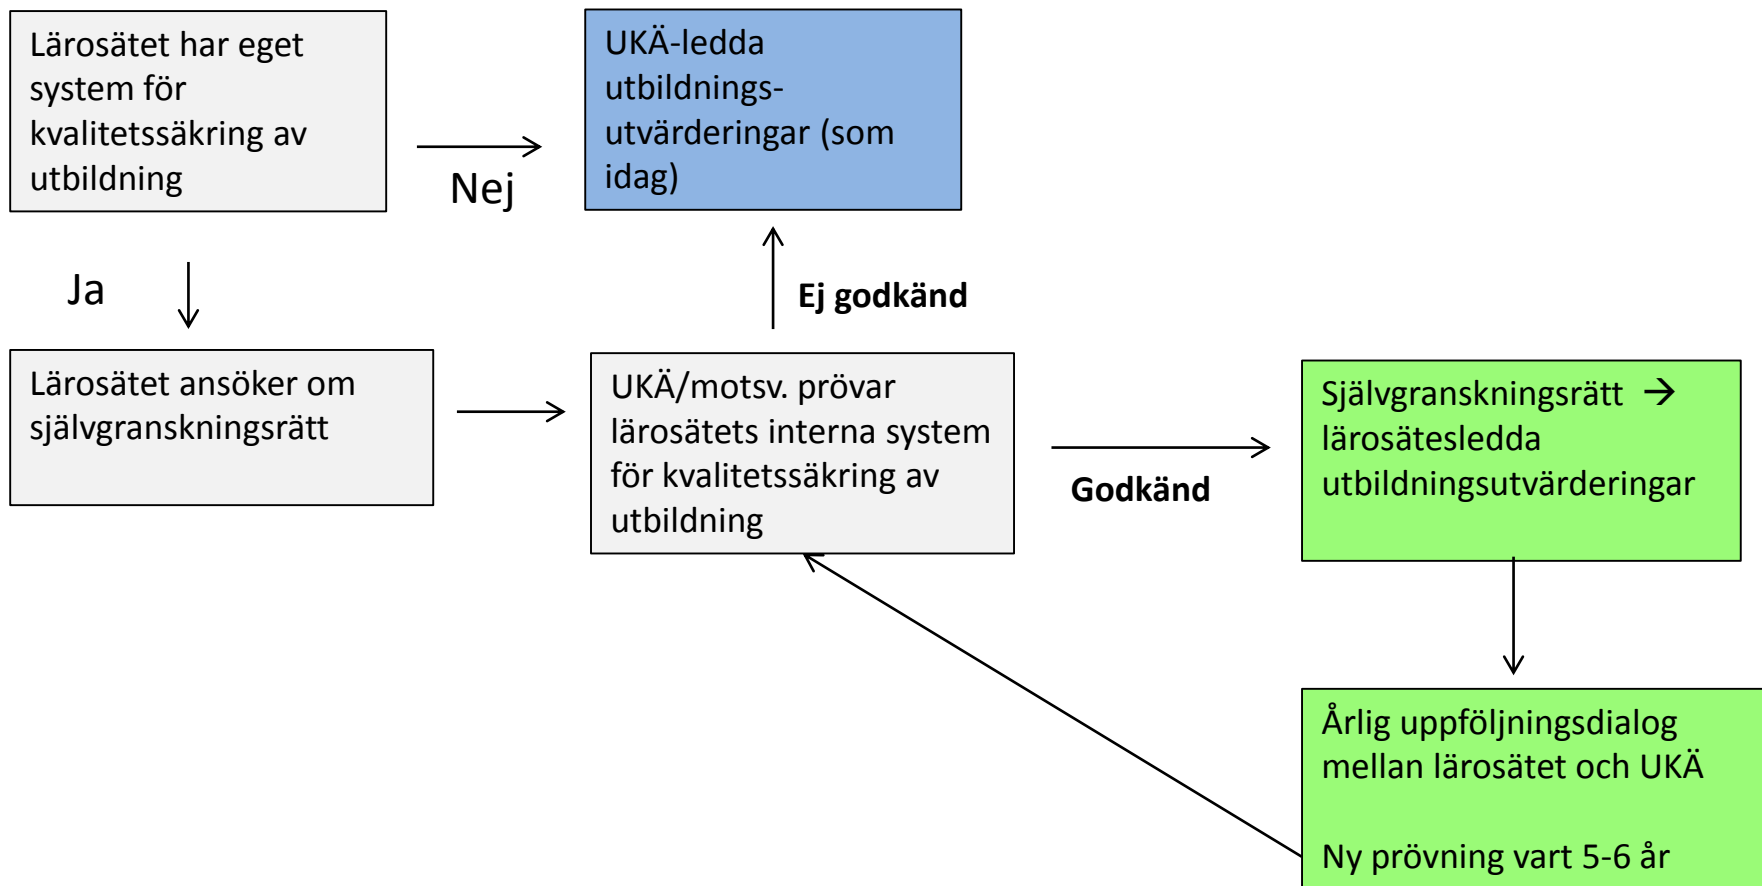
Lärosätet har eget system för kvalitetssäkring av utbildning

Nej

UKÄ-ledda utbildnings-utvärderingar (som idag)

Ja

Ej godkänd

Lärosätet ansöker om självgranskningsrätt

UKÄ/motsv. prövar lärosätets interna system för kvalitetssäkring av utbildning

Godkänd

Självgranskningsrätt → lärosätesledda utbildningsutvärderingar

Årlig uppföljningsdialog mellan lärosätet och UKÄ

Ny prövning vart 5-6 år